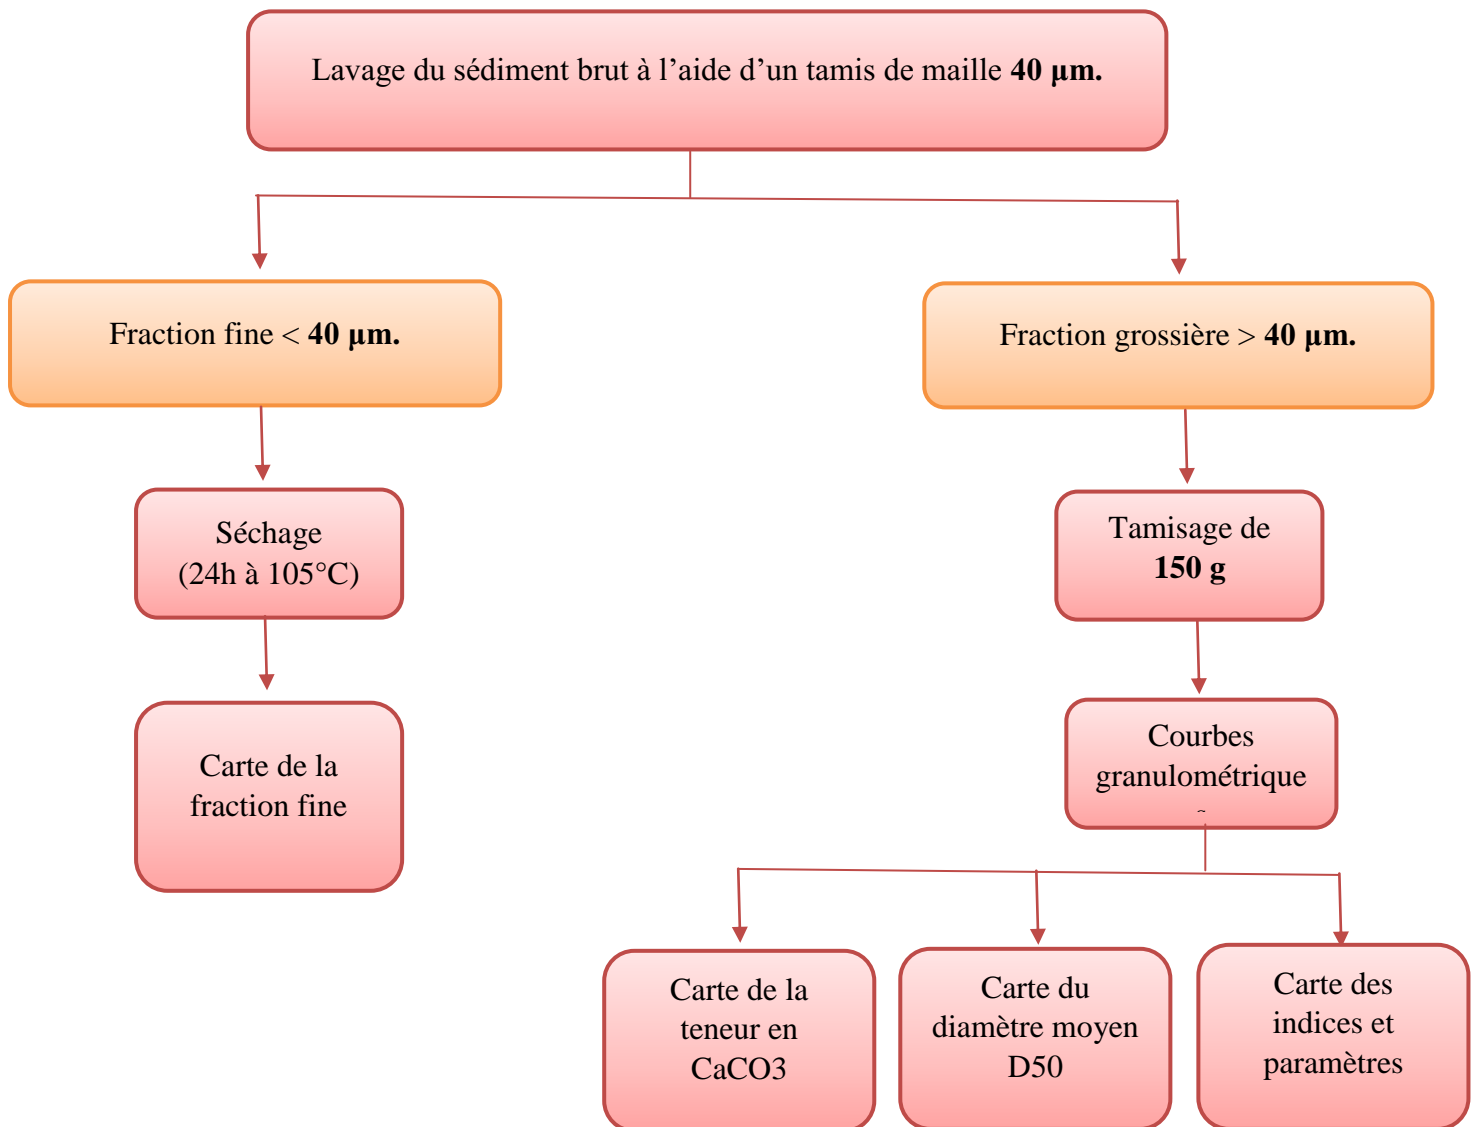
Lavage du sédiment brut à l'aide d'un tamis de maille **40 µm.**

Fraction fine < **40 µm.**

Fraction grossière > **40 µm.**

Séchage (24h à 105°C)

Tamisage de **150 g**

Carte de la fraction fine

Courbes granulométrique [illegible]

Carte de la teneur en CaCO3

Carte du diamètre moyen D50

Carte des indices et paramètres